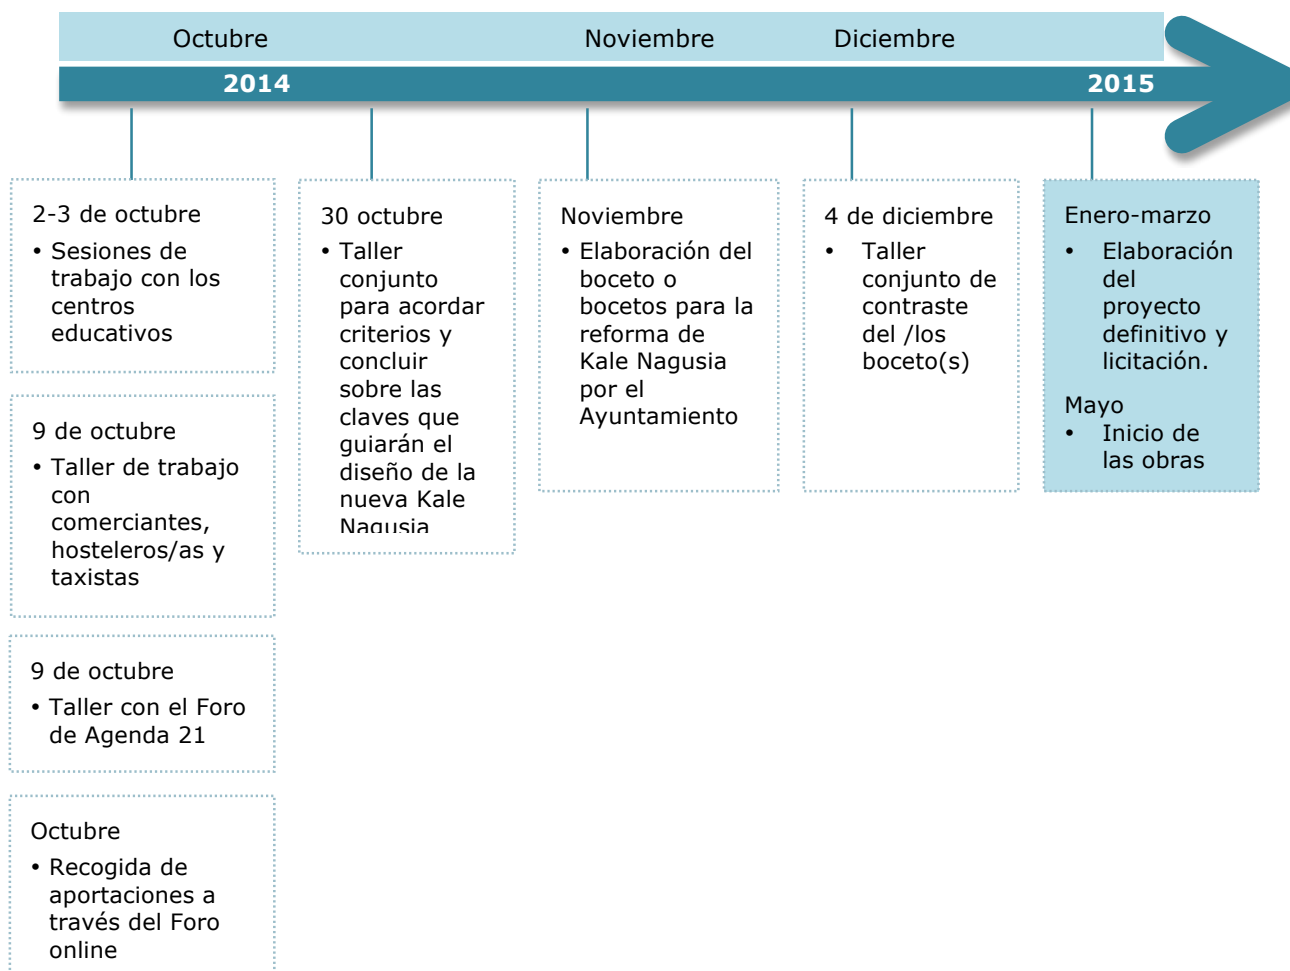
Octubre

Noviembre

Diciembre

2014

2015

2-3 de octubre
• Sesiones de trabajo con los centros educativos

9 de octubre
• Taller de trabajo con comerciantes, hosteleros/as y taxistas

9 de octubre
• Taller con el Foro de Agenda 21

Octubre
• Recogida de aportaciones a través del Foro online

30 octubre
• Taller conjunto para acordar criterios y concluir sobre las claves que guiarán el diseño de la nueva Kale Nagusia

Noviembre
• Elaboración del boceto o bocetos para la reforma de Kale Nagusia por el Ayuntamiento

4 de diciembre
• Taller conjunto de contraste del /los boceto(s)

Enero-marzo
• Elaboración del proyecto definitivo y licitación.

Mayo
• Inicio de las obras